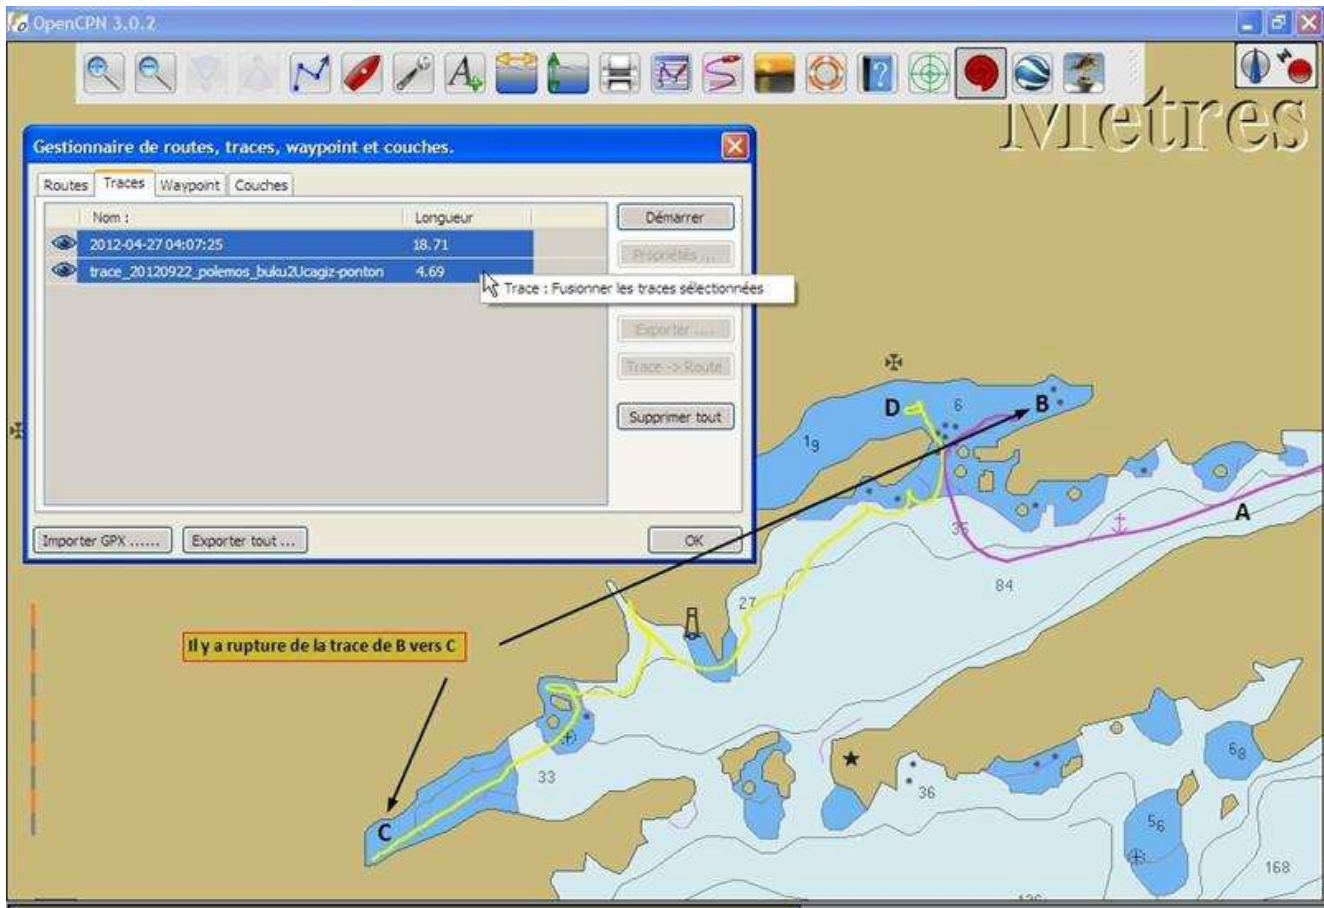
OpenCPN 3.0.2

Metres

Gestionnaire de routes, traces, waypoint et couches.

Routes | Traces | Waypoint | Couches

| Nom : | Longueur |
|---|---|
| 2012-04-27 04:07:25 | 18.71 |
| trace_20120922_polemos_buku2Ucagiz-ponton | 4.69 |

Démarrer

Propriétés ...

Trace : Fusionner les traces sélectionnées

Exporter ...

Trace -> Route

Supprimer tout

Importer GPX ......

Exporter tout ...

OK

D

6

B

1$_9$

A

35

84

27

Il y a rupture de la trace de B vers C

33

C

36

6$_8$

5$_6$

168

126